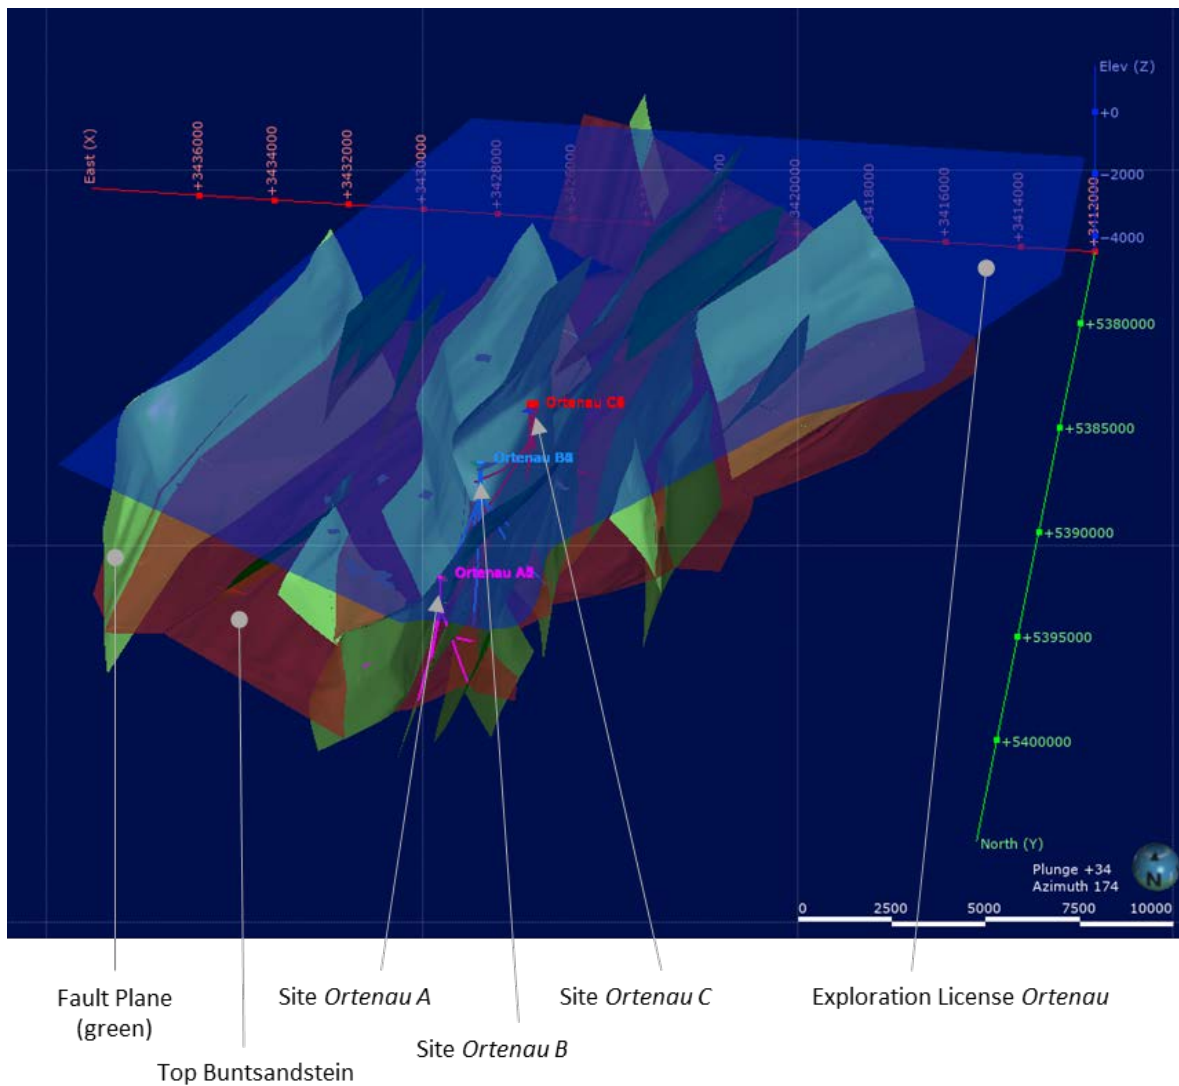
East (X)
+3436000
+3434000
+3432000
+3430000
+3428000
+3426000
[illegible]
+3422000
+3420000
+3418000
+3416000
+3414000
+3412000

Elev (Z)
+0
-2000
-4000

+5380000
+5385000
+5390000
+5395000
+5400000
North (Y)

Ortenau C8
Ortenau B8
Ortenau A5

Plunge +34
Azimuth 174
N

0
2500
5000
7500
10000

Fault Plane (green)
Top Buntsandstein
Site Ortenau A
Site Ortenau B
Site Ortenau C
Exploration License Ortenau